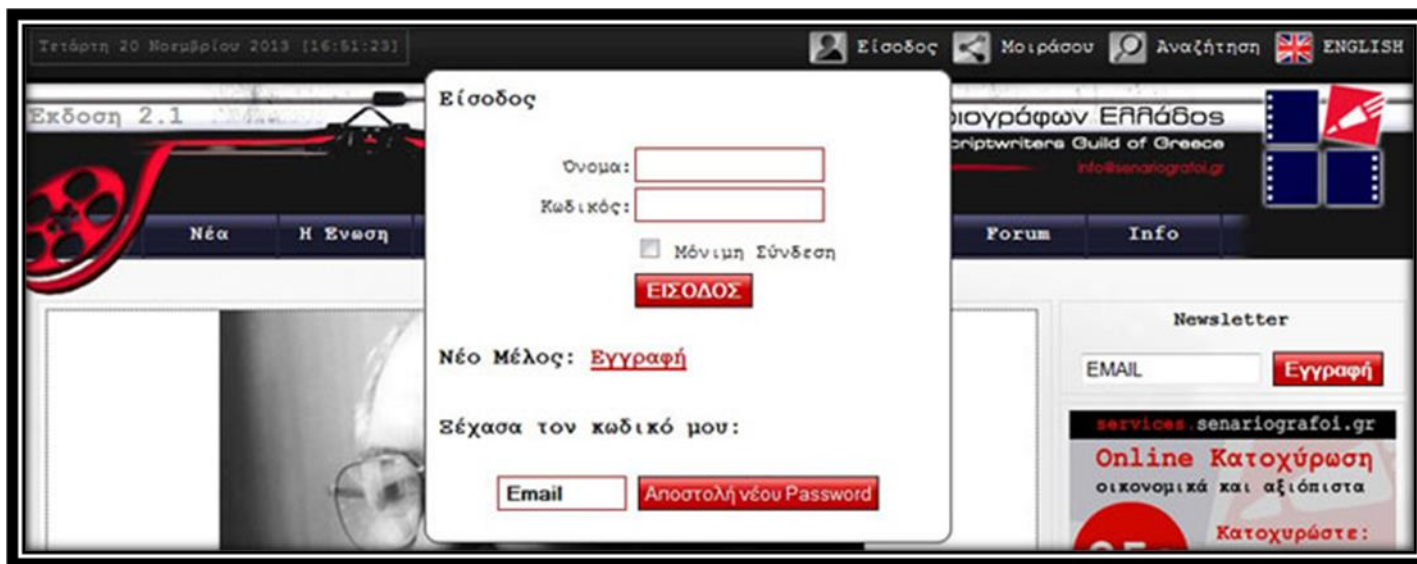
Τετάρτη 20 Νοεμβρίου 2013 [16:51:23]

Είσοδος Μοιράσου Αναζήτηση ENGLISH

Εκδοση 2.1

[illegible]ριογράφων Ελλάδος
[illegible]riptwriters Guild of Greece
info@senariografoi.gr

Νέα Η Ενωση Forum Info

Είσοδος

Όνομα:
Κωδικός:
Μόνιμη Σύνδεση
ΕΙΣΟΔΟΣ

Νέο Μέλος: Εγγραφή

Ξέχασα τον κωδικό μου:

Email Αποστολή νέου Password

Newsletter

EMAIL Εγγραφή

services.senariografoi.gr
Online Κατοχύρωση
οικονομικά και αξιόπιστα
Κατοχυρώστε: